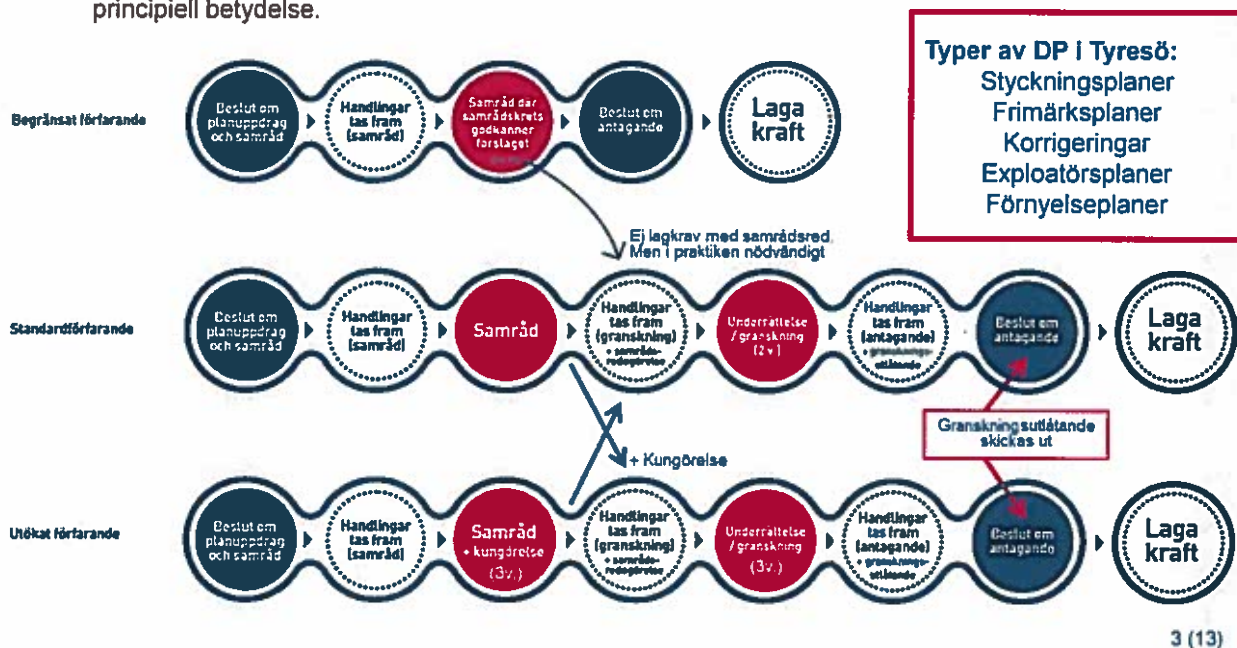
principiell betydelse.

Typer av DP i Tyresö:
Styckningsplaner
Frimärksplaner
Korrigeringar
Exploatörsplaner
Förnyelseplaner

Begränsat förfarande

Beslut om planuppdrag och samråd

Handlingar tas fram (samråd)

Samråd där samrådskrets godkänner förslaget

Beslut om antagande

Laga kraft

Ej lagkrav med samrådsred. Men i praktiken nödvändigt

Standardförfarande

Beslut om planuppdrag och samråd

Handlingar tas fram (samråd)

Samråd

Handlingar tas fram (granskning) + samrådsredogörelse

Underrättelse / granskning (2 v)

Handlingar tas fram (antagande) + granskningsutlåtande

Beslut om antagande

Laga kraft

+ Kungörelse

Granskningsutlåtande skickas ut

Utökat förfarande

Beslut om planuppdrag och samråd

Handlingar tas fram (samråd)

Samråd + kungörelse (3v.)

Handlingar tas fram (granskning) + samrådsredogörelse

Underrättelse / granskning (3v.)

Handlingar tas fram (antagande) + granskningsutlåtande

Beslut om antagande

Laga kraft

3 (13)